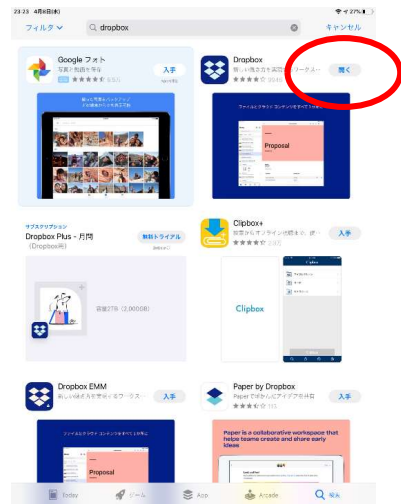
23:23 4月8日(水)
27%
フィルタ
dropbox
キャンセル

Google フォト
写真と動画を保存
広告
入手
App内課金

Dropbox
新しい働き方を実現するワークス...
開く

Proposal

サブスクリプション
Dropbox Plus - 月間
(Dropbox用)
無料トライアル

容量2TB (2,000GB)

Clipbox+
自宅からオンライン仮想まで、使...
入手

Clipbox

Dropbox EMM
新しい働き方を実現するワークス...
入手

Proposal

Paper by Dropbox
Paper はDropboxのアイデア共有...
入手

Paper is a collaborative workspace that helps teams create and share early ideas

Today
ゲーム
App
Arcade
検索